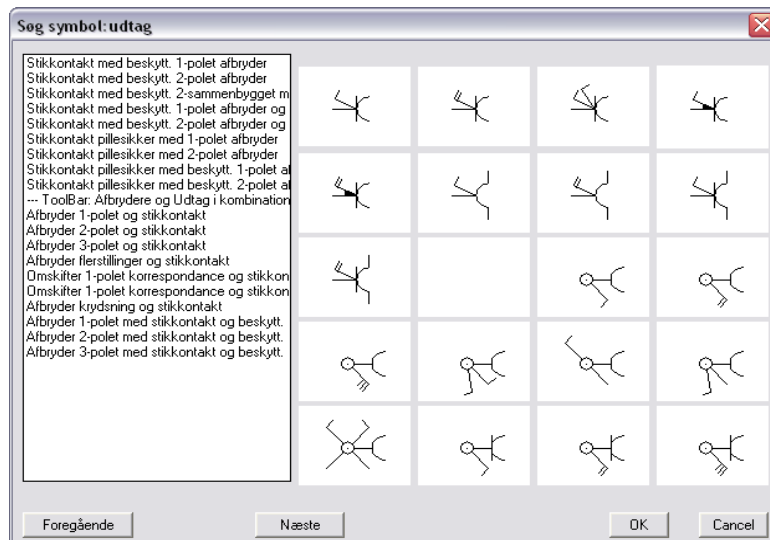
Søg symbol: udtag

Stikkontakt med beskytt. 1-polet afbryder
Stikkontakt med beskytt. 2-polet afbryder
Stikkontakt med beskytt. 2-sammenbygget m
Stikkontakt med beskytt. 1-polet afbryder og
Stikkontakt med beskytt. 2-polet afbryder og
Stikkontakt pillesikker med 1-polet afbryder
Stikkontakt pillesikker med 2-polet afbryder
Stikkontakt pillesikker med beskytt. 1-polet af
Stikkontakt pillesikker med beskytt. 2-polet af
--- ToolBar: Afbrydere og Udtag i kombination
Afbryder 1-polet og stikkontakt
Afbryder 2-polet og stikkontakt
Afbryder 3-polet og stikkontakt
Afbryder flerstillinger og stikkontakt
Omskifter 1-polet korrespondance og stikkon
Omskifter 1-polet korrespondance og stikkon
Afbryder krydsning og stikkontakt
Afbryder 1-polet med stikkontakt og beskytt.
Afbryder 2-polet med stikkontakt og beskytt.
Afbryder 3-polet med stikkontakt og beskytt.

Foregående
Næste
OK
Cancel